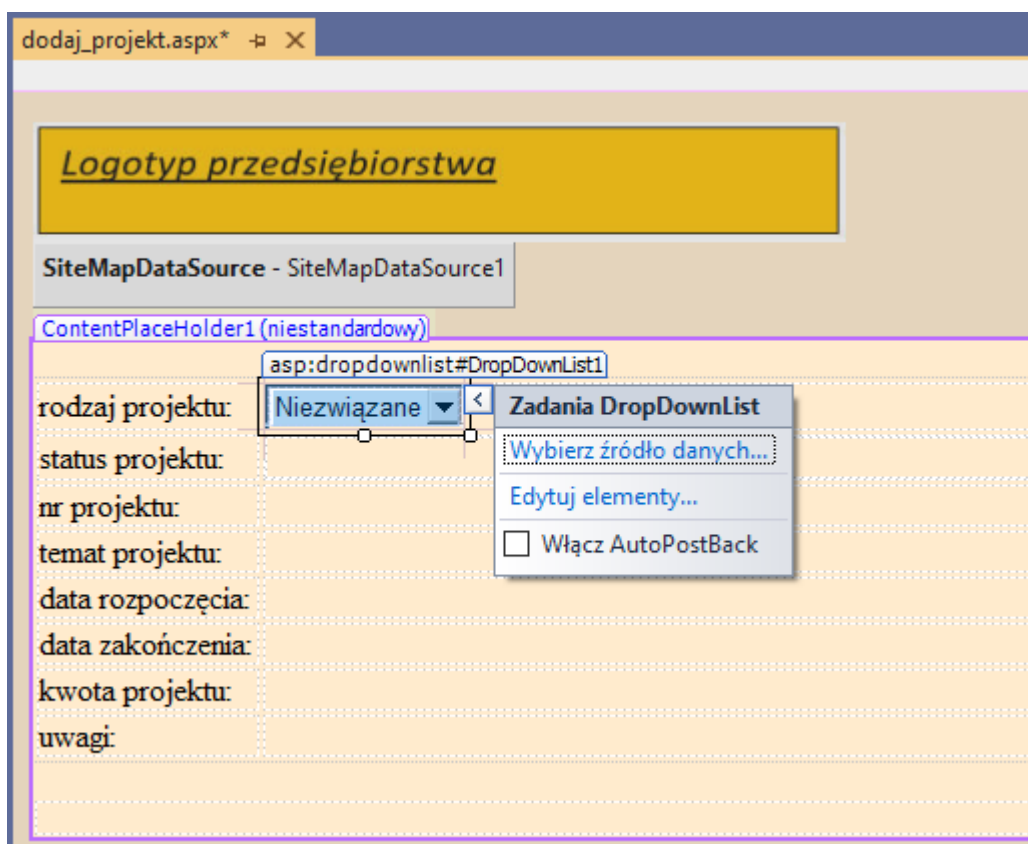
dodaj_projekt.aspx* ⊣ ✕

Logotyp przedsiębiorstwa

SiteMapDataSource - SiteMapDataSource1

ContentPlaceHolder1 (niestandardowy)

asp:dropdownlist#DropDownList1

rodzaj projektu: Niezwiązane

Zadania DropDownList

Wybierz źródło danych...

Edytuj elementy...

Włącz AutoPostBack

status projektu:

nr projektu:

temat projektu:

data rozpoczęcia:

data zakończenia:

kwota projektu:

uwagi: